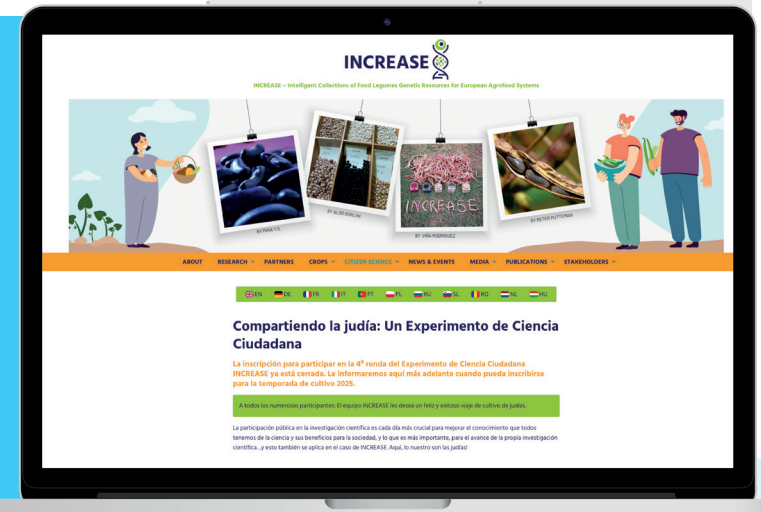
INCREASE

INCREASE – Intelligent Collections of Food Legumes Genetic Resources for European Agrofood Systems

BY PAGA T.S.

BY ALDO BORLINI

INCREASE

BY YIRA RODRIGUEZ

BY PETER PUTTERMAN

ABOUT RESEARCH PARTNERS CROPS CITIZEN SCIENCE NEWS & EVENTS MEDIA PUBLICATIONS STAKEHOLDERS

EN DE FR IT PT PL RU SL RO NL HU

Compartiendo la judía: Un Experimento de Ciencia Ciudadana

La inscripción para participar en la 4ª ronda del Experimento de Ciencia Ciudadana INCREASE ya está cerrada. Le informaremos aquí más adelante cuando pueda inscribirse para la temporada de cultivo 2025.

A todos los numerosos participantes: El equipo INCREASE les desea un feliz y exitoso viaje de cultivo de judías.

La participación pública en la investigación científica es cada día más crucial para mejorar el conocimiento que todos tenemos de la ciencia y sus beneficios para la sociedad, y lo que es más importante, para el avance de la propia investigación científica...¡y esto también se aplica en el caso de INCREASE. Aquí, lo nuestro son las judías!